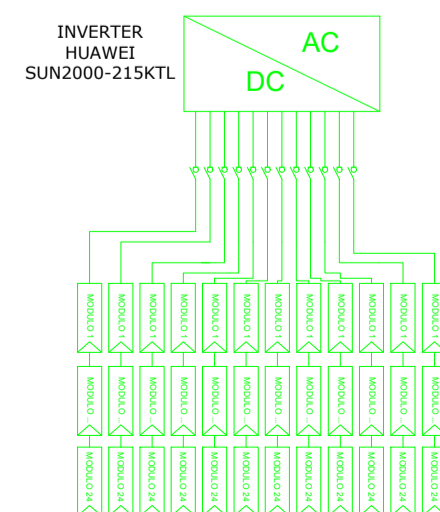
INVERTER
HUAWEI
SUN2000-215KTL

AC
DC

MODULO 1
MODULO 1
MODULO 1
MODULO 1
MODULO 1
MODULO 1
MODULO 1
MODULO 1
MODULO 1
MODULO 1
MODULO 1
MODULO 1

MODULO ..
MODULO ..
MODULO ..
MODULO ..
MODULO ..
MODULO ..
MODULO ..
MODULO ..
MODULO ..
MODULO ..
MODULO ..
MODULO ..

MODULO 24
MODULO 24
MODULO 24
MODULO 24
MODULO 24
MODULO 24
MODULO 24
MODULO 24
MODULO 24
MODULO 24
MODULO 24
MODULO 24